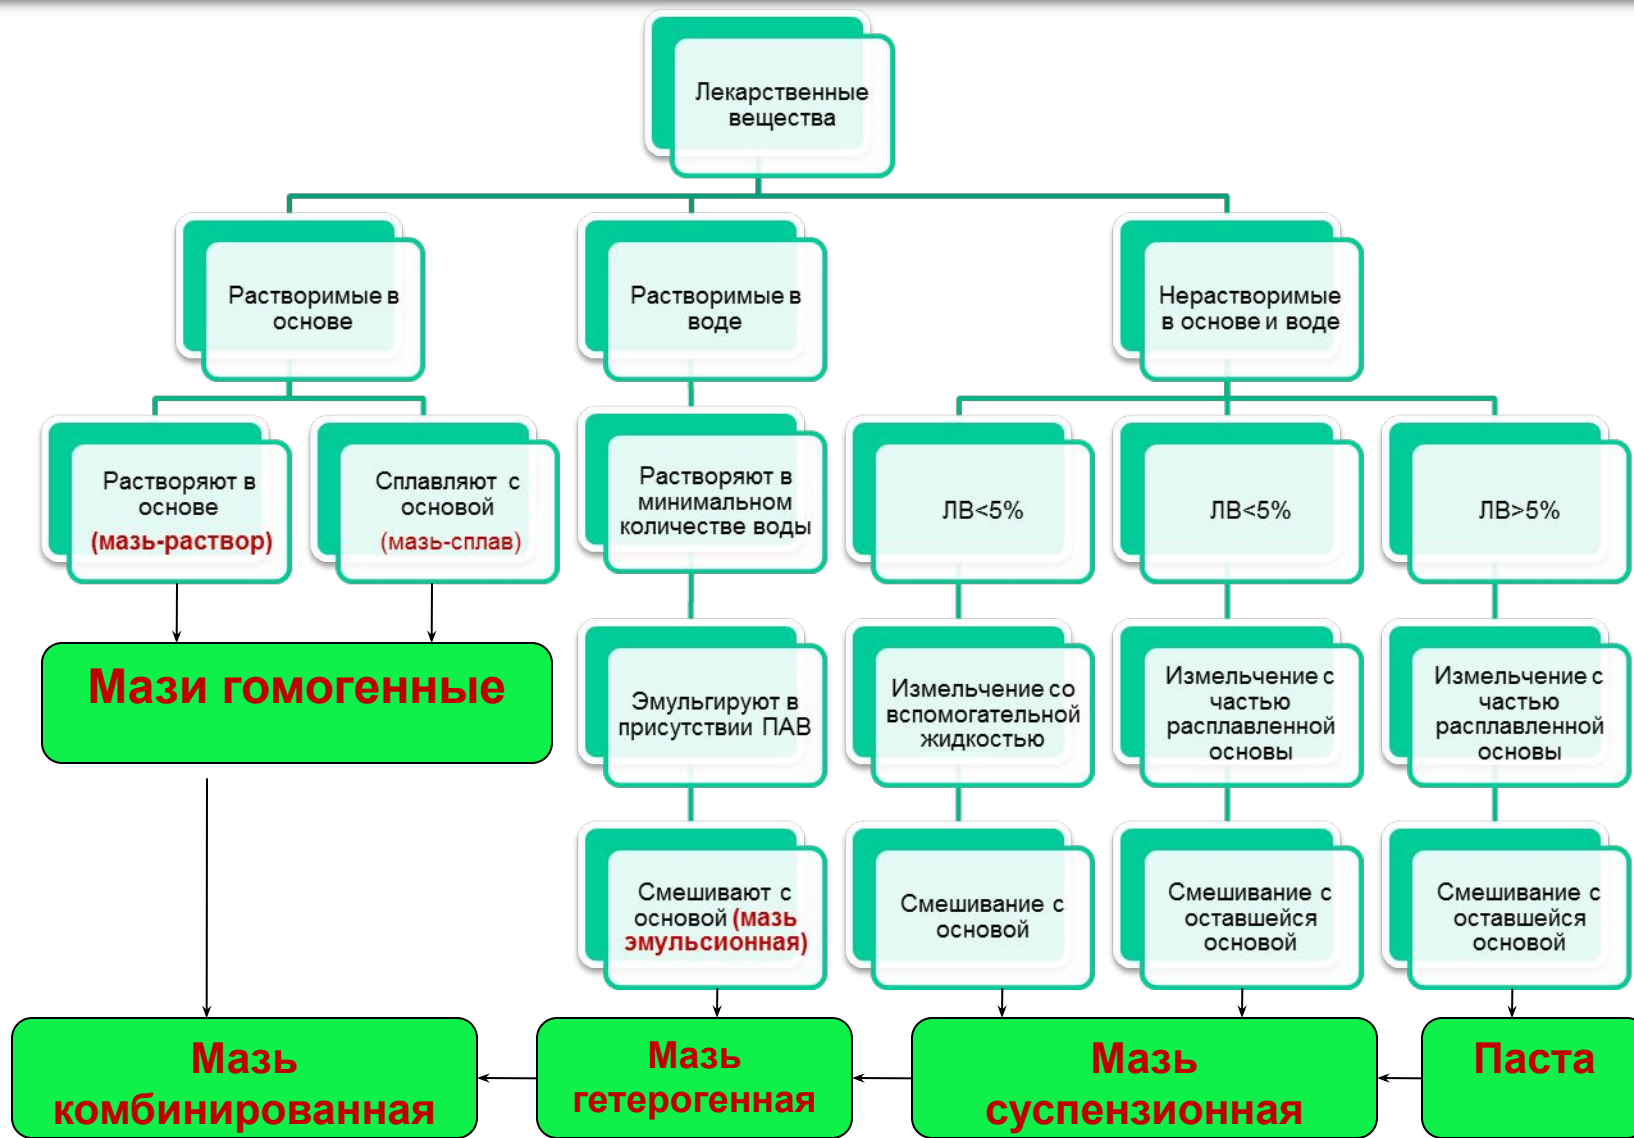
Лекарственные вещества

Растворимые в основе

Растворимые в воде

Нерастворимые в основе и воде

Растворяют в основе (мазь-раствор)

Сплавляют с основой (мазь-сплав)

Растворяют в минимальном количестве воды

ЛВ<5%

ЛВ<5%

ЛВ>5%

Мази гомогенные

Эмульгируют в присутствии ПАВ

Измельчение со вспомогательной жидкостью

Измельчение с частью расплавленной основы

Измельчение с частью расплавленной основы

Смешивают с основой (мазь эмульсионная)

Смешивание с основой

Смешивание с оставшейся основой

Смешивание с оставшейся основой

Мазь комбинированная

Мазь гетерогенная

Мазь суспензионная

Паста